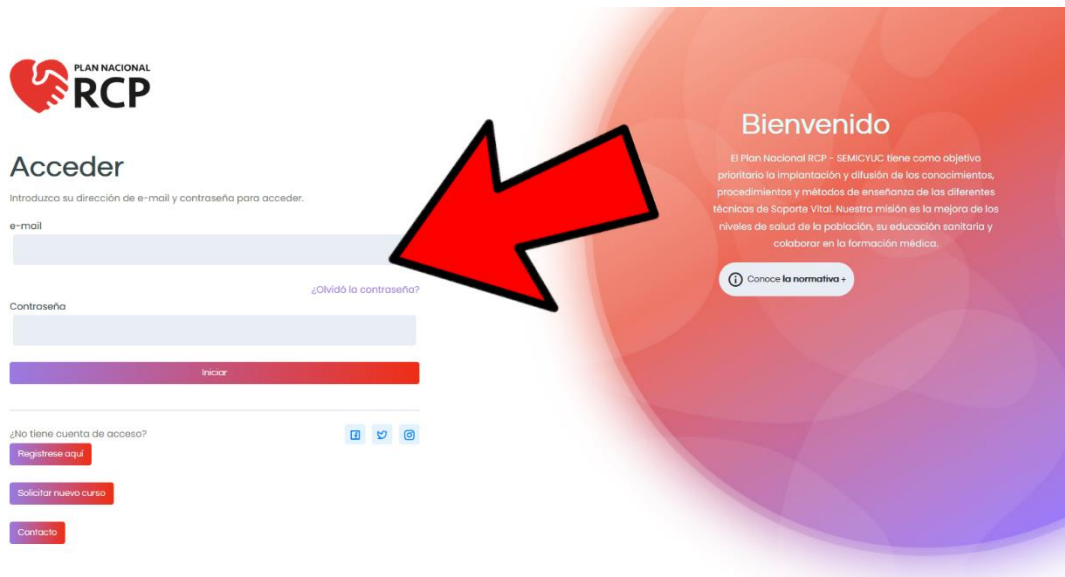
PLAN NACIONAL
RCP

Acceder

Introduzca su dirección de e-mail y contraseña para acceder.

e-mail

¿Olvidó la contraseña?

Contraseña

Iniciar

¿No tiene cuenta de acceso?

Registrese aquí

Solicitar nuevo curso

Contacto

Bienvenido

El Plan Nacional RCP - SEMICYUC tiene como objetivo prioritario la implantación y difusión de los conocimientos, procedimientos y métodos de enseñanza de las diferentes técnicas de Soporte Vital. Nuestra misión es la mejora de los niveles de salud de la población, su educación sanitaria y colaborar en la formación médica.

Conoce la normativa +